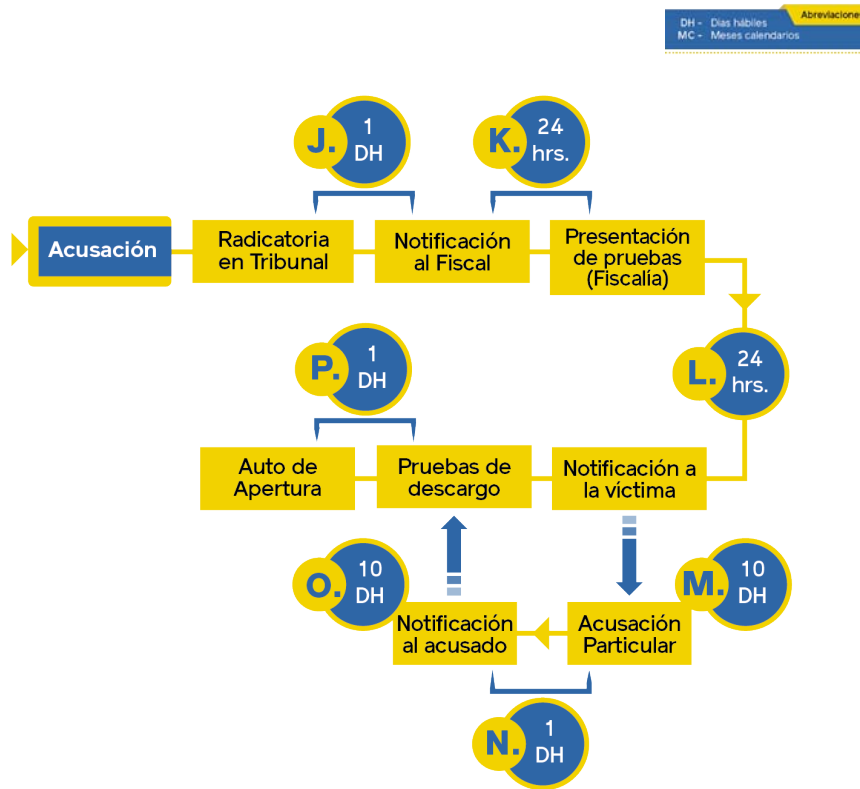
Abreviacione

DH - Días hábiles
MC - Meses calendarios

J. 1 DH

K. 24 hrs.

Acusación

Radicatoria en Tribunal

Notificación al Fiscal

Presentación de pruebas (Fiscalía)

L. 24 hrs.

P. 1 DH

Auto de Apertura

Pruebas de descargo

Notificación a la víctima

O. 10 DH

M. 10 DH

Notificación al acusado

Acusación Particular

N. 1 DH